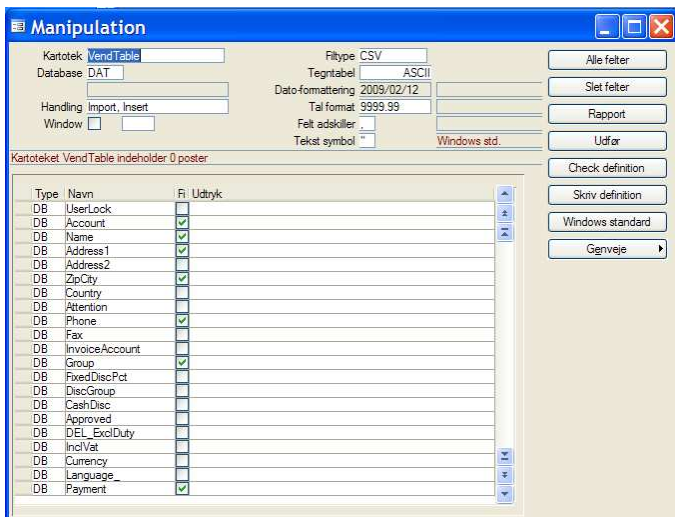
Manipulation

Kartotek VendTable
Database DAT
Handling Import, Insert
Window

Filtype CSV
Tegntabel ASCII
Dato-formattering 2009/02/12
Tal format 9999.99
Felt adskiller ,
Tekst symbol "
Windows std.

Alle felter
Slet felter
Rapport
Udfør
Check definition
Skriv definition
Windows standard
Genveje

Kartoteket VendTable indeholder 0 poster

| Type | Navn | Fl | Udtryk |
|---|---|---|---|
| DB | UserLock | | |
| DB | Account | ✓ | |
| DB | Name | ✓ | |
| DB | Address1 | ✓ | |
| DB | Address2 | | |
| DB | ZipCity | ✓ | |
| DB | Country | | |
| DB | Attention | | |
| DB | Phone | ✓ | |
| DB | Fax | | |
| DB | InvoiceAccount | | |
| DB | Group | ✓ | |
| DB | FixedDiscPct | | |
| DB | DiscGroup | | |
| DB | CashDisc | | |
| DB | Approved | | |
| DB | DEL_ExclDuty | | |
| DB | InclVat | | |
| DB | Currency | | |
| DB | Language_ | | |
| DB | Payment | ✓ | |